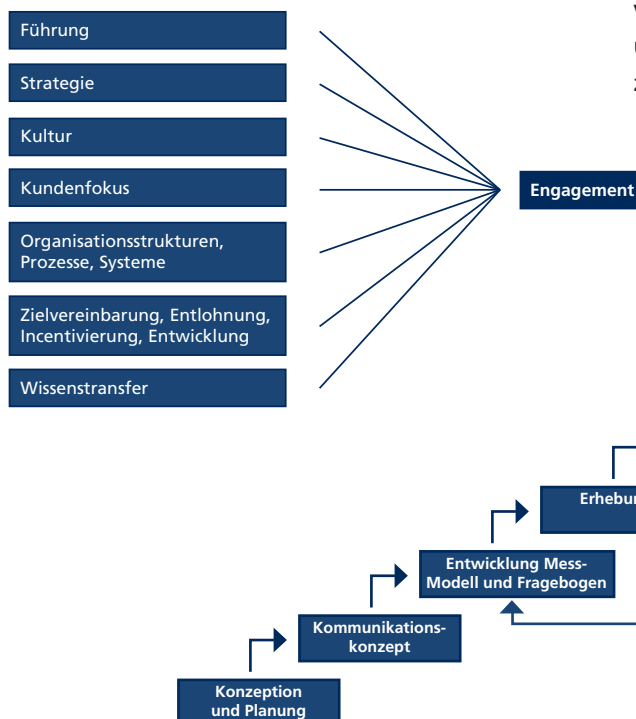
Führung

Strategie

Kultur

Kundenfokus

Organisationsstrukturen, Prozesse, Systeme

Zielvereinbarung, Entlohnung, Incentivierung, Entwicklung

Wissenstransfer

Engagement

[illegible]

Erhebun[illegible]

Entwicklung Mess-Modell und Fragebogen

Kommunikationskonzept

Konzeption und Planung